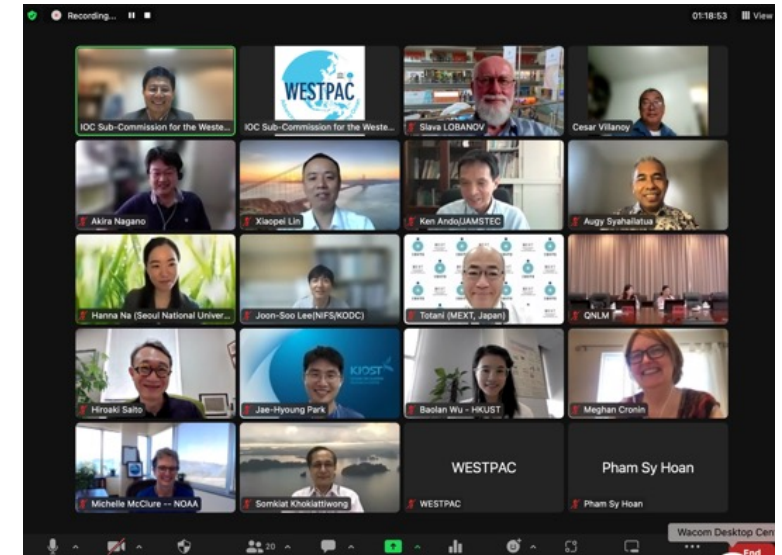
Recording...

01:18:53

View

IOC Sub-Commission for the Weste...

WESTPAC

IOC Sub-Commission for the Weste...

Slava LOBANOV

Cesar Villanoy

Akira Nagano

Xiaopei Lin

Ken Ando/JAMSTEC

Augy Syahailatua

Hanna Na (Seoul National Univer...

Joon-Soo Lee(NIFS/KODC)

Totani (MEXT, Japan)

QNLM

Hiroaki Saito

KIOST

Jae-Hyoung Park

Baolan Wu - HKUST

Meghan Cronin

Michelle McClure -- NOAA

Somkiat Khokiattiwong

WESTPAC

WESTPAC

Pham Sy Hoan

Pham Sy Hoan

20

Wacom Desktop Cen

End